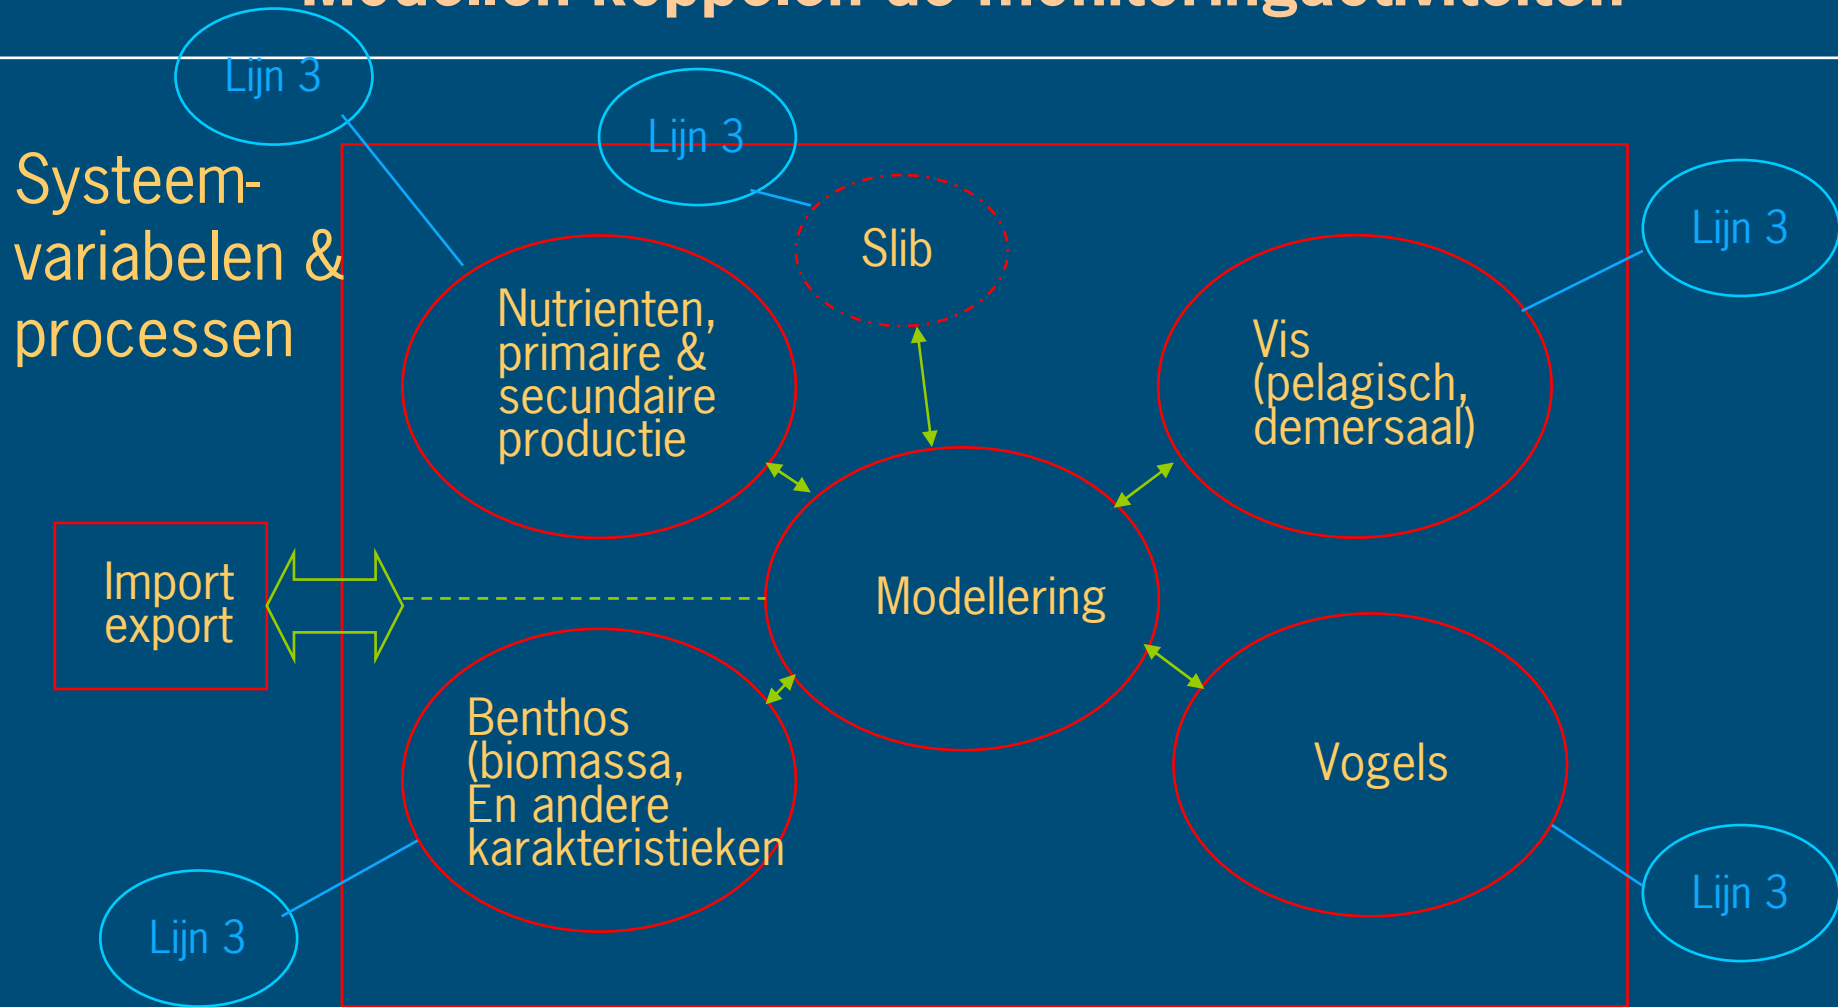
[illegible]

Lijn 3

Lijn 3

Systeem-variabelen & processen

Slib

Lijn 3

Nutrienten, primaire & secundaire productie

Vis (pelagisch, demersaal)

Import export

Modellering

Benthos (biomassa, En andere karakteristieken

Vogels

Lijn 3

Lijn 3